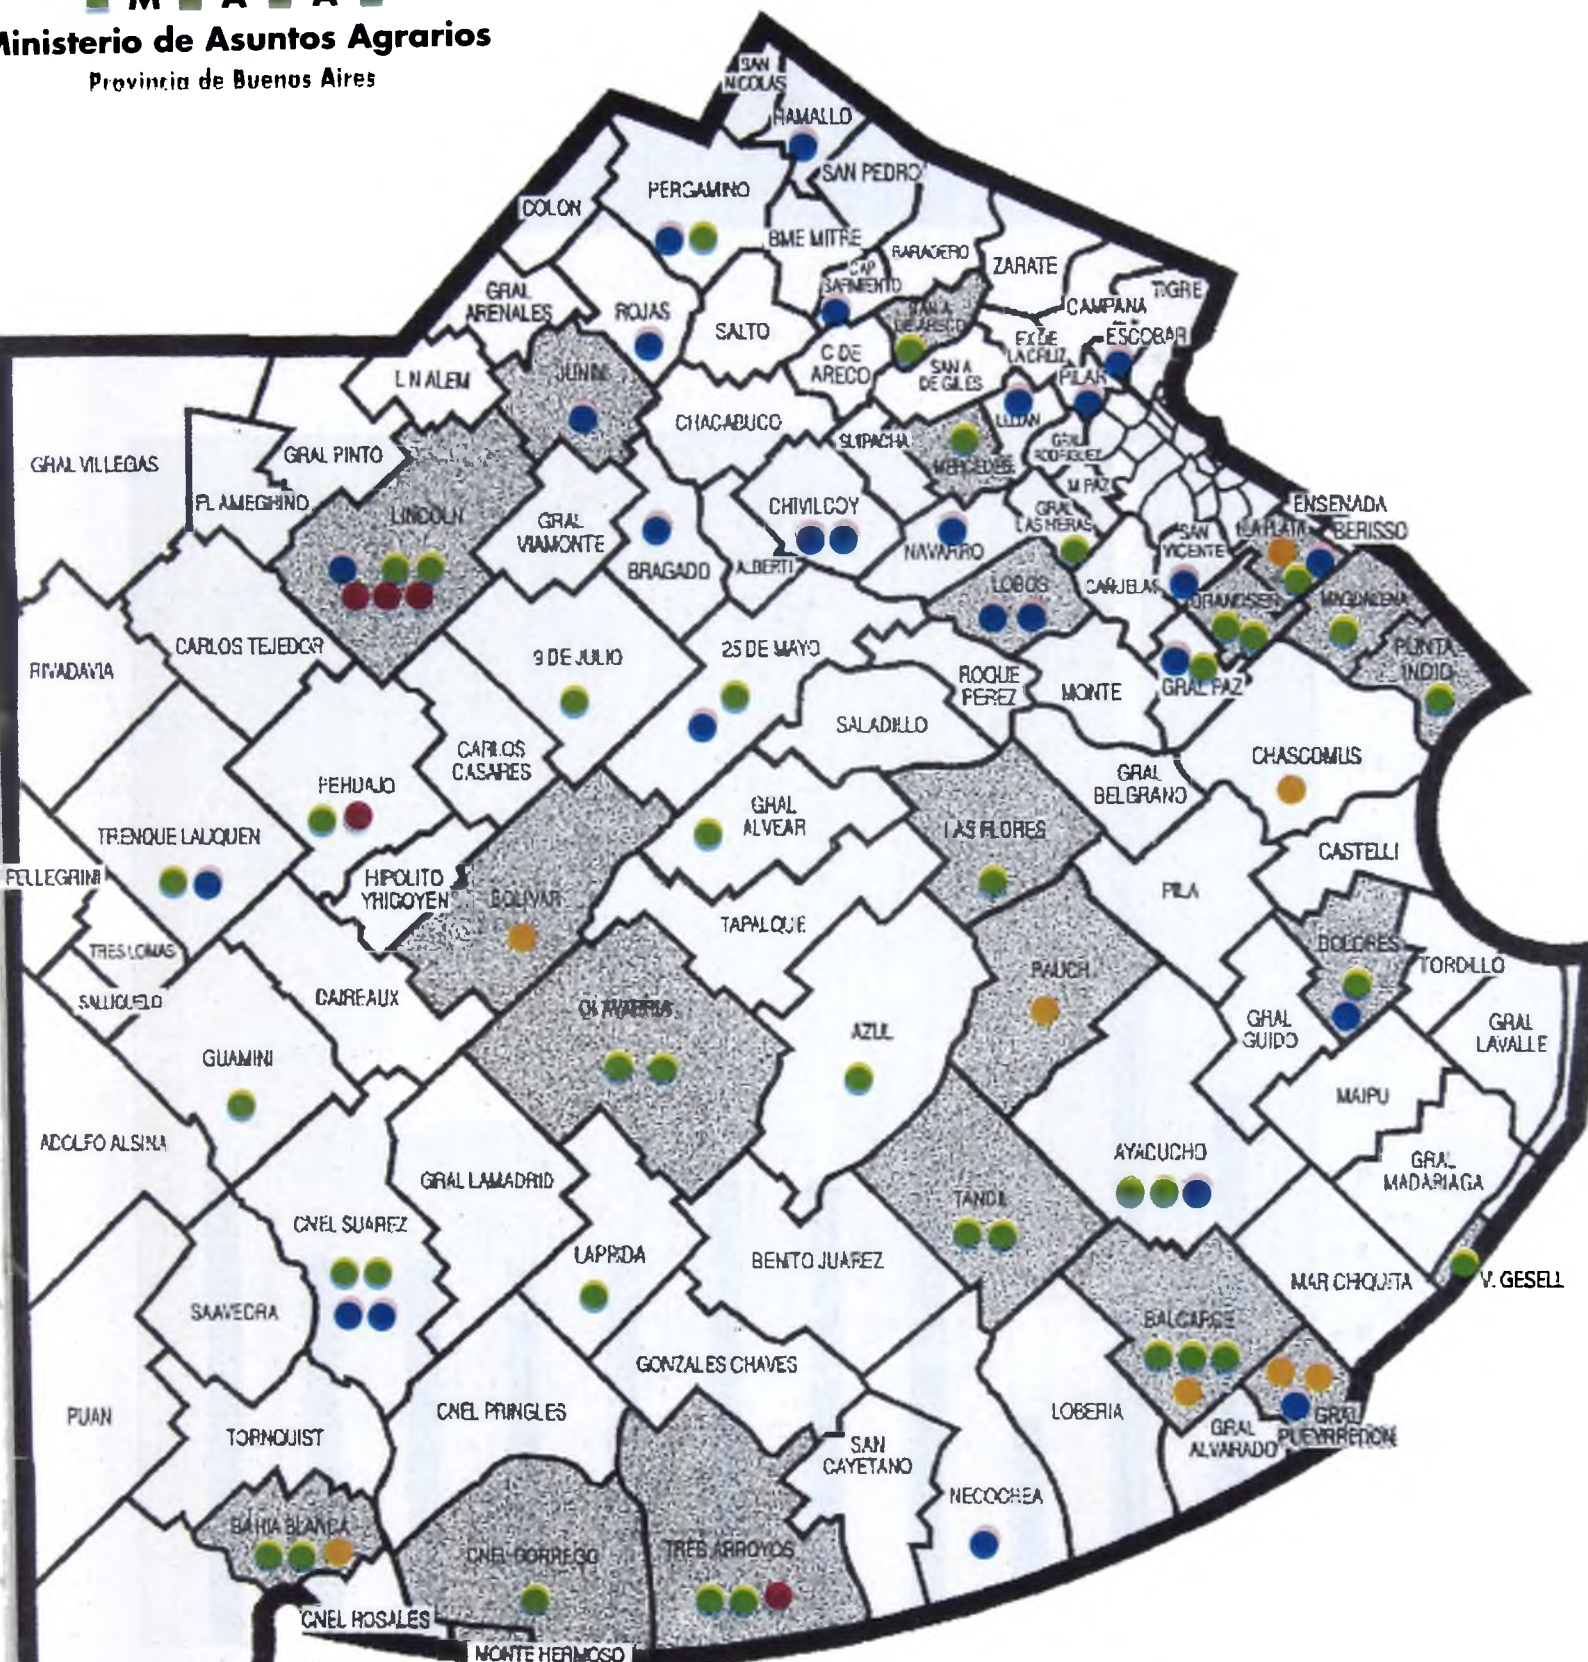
M A A
Ministerio de Asuntos Agrarios
Provincia de Buenos Aires

SAN NICOLAS
RAMALLO
SAN PEDRO
PERGAMINO
COLON
BME MITRE
BARADERO
ZARATE
CAP SARMIENTO
TIGRE
GRAL ARENALES
ROJAS
SALTO
S. ANTONIO DE ARECO
CAMPANA
ESCOBAR
EX DE LA CRUZ
C DE ARECO
SAN A DE GILES
PILAR
L N ALEM
JUNIN
CHACABUCO
LUJAN
GRAL RODRIGUEZ
SUIPACHA
MERCEDES
M PAZ
GRAL VILLEGAS
GRAL PINTO
FL AMEGHINO
LINCOLN
GRAL VIAMONTE
CHIVILCOY
GRAL LAS HERAS
ENSENADA
LA PLATA
BERISSO
SAN VICENTE
BRAGADO
ALBERTI
NAVARRO
LOBOS
CAÑUELAS
BRANDSEN
MAGDALENA
CARLOS TEJEDOR
9 DE JULIO
25 DE MAYO
PUNTA INDIO
RIVADAVIA
ROQUE PEREZ
MONTE
GRAL PAZ
SALADILLO
CARLOS CASARES
CHASCOMUS
PEHUAJO
GRAL BELGRANO
GRAL ALVEAR
TRENQUE LAUQUEN
LAS FLORES
CASTELLI
PELLEGRINI
HIPOLITO YRIGOYEN
BOLIVAR
PILA
TAPALQUE
TRES LOMAS
DOLORES
TORDILLO
RAUCH
SALLIQUELO
CAIREAUX
OLAVARRIA
GRAL GUIDO
GRAL LAVALLE
AZUL
GUAMINI
MAIPU
ADOLFO ALSINA
AYACUCHO
GRAL LAMADRID
GRAL MADARIAGA
TANDIL
CNEL SUAREZ
LAPRIDA
BENITO JUAREZ
MAR CHIQUITA
V. GESELL
SAAVEDRA
BALCARCE
GONZALES CHAVES
PUAN
CNEL PRINGLES
LOBERIA
GRAL ALVARADO
GRAL PUEYRREDON
TORNQUIST
SAN CAYETANO
NECOCHEA
BAHIA BLANCA
CNEL DORREGO
TRES ARROYOS
CNEL ROSALES
MONTE HERMOSO